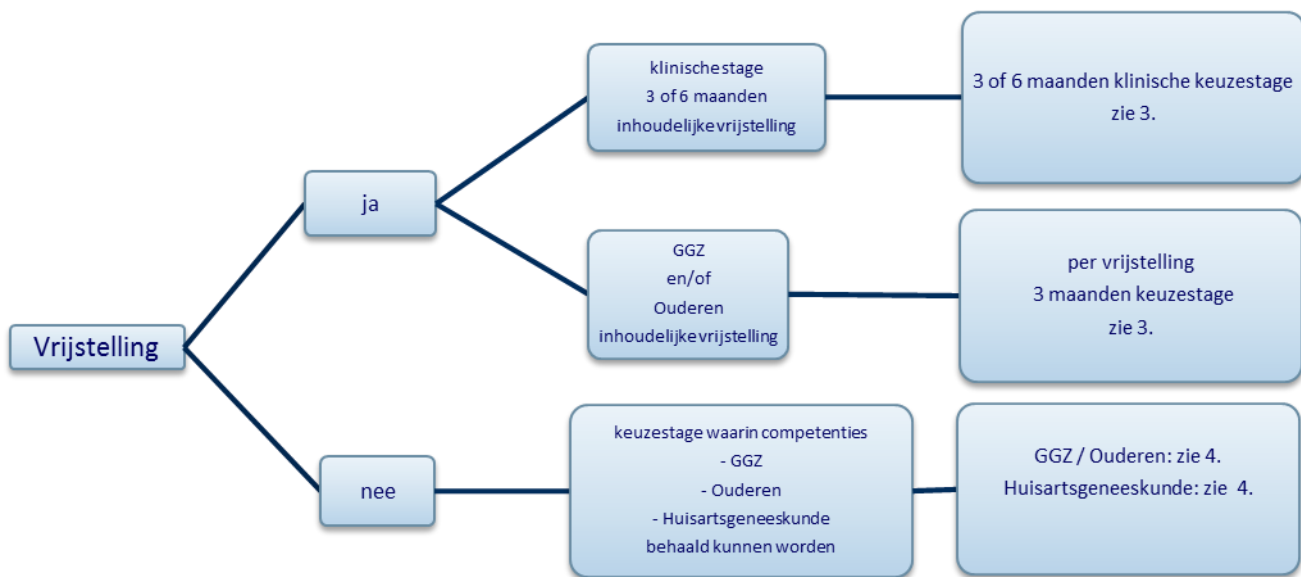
Vrijstelling

ja

klinische stage
3 of 6 maanden
inhoudelijke vrijstelling

3 of 6 maanden klinische keuzestage
zie 3.

GGZ
en/of
Ouderen
inhoudelijke vrijstelling

per vrijstelling
3 maanden keuzestage
zie 3.

nee

keuzestage waarin competenties
- GGZ
- Ouderen
- Huisartsgeneeskunde
behaald kunnen worden

GGZ / Ouderen: zie 4.
Huisartsgeneeskunde: zie 4.